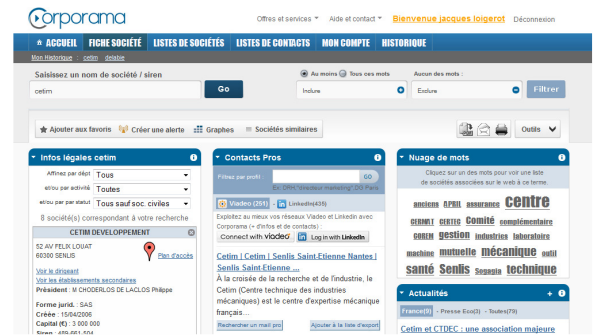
Corporama

Offres et services ▾   Aide et contact ▾   Bienvenue jacques loigerot   Déconnexion

ACCUEIL   FICHE SOCIÉTÉ   LISTES DE SOCIÉTÉS   LISTES DE CONTACTS   MON COMPTE   HISTORIQUE

Mon Historique » cetim delabie

Saisissez un nom de société / siren

cetim

Go

Au moins   Tous ces mots

Inclure

Aucun des mots :

Exclure

Filtrer

Ajouter aux favoris   Créer une alerte   Graphes   Sociétés similaires

Outils

Infos légales cetim

Affinez par dépt   Tous
et/ou par activité   Toutes
et/ou par statut   Tous sauf soc. civiles

8 société(s) correspondant à votre recherche

CETIM DEVELOPPEMENT

52 AV FELIX LOUAT
60300 SENLIS

Plan d'accès

Voir le dirigeant
Voir les établissements secondaires

Président : M CHODERLOS DE LACLOS Philippe

Forme jurid. : SAS
Créée : 15/04/2006
Capital (€) : 3 000 000
Siren : 489 061 504

Contacts Pros

Filtrez par profil

GO

Ex: DRH, "Viadeo marketing", DG Paris

Viadeo (251)   LinkedIn(435)

Exploitez au mieux vos réseaux Viadeo et Linkedin avec Corporama (+ d'infos et de contacts)

Connect with viadeo   Log in with LinkedIn

Cetim | Cetim | Senlis Saint-Etienne Nantes | Senlis Saint-Etienne ...

À la croisée de la recherche et de l'industrie, le Cetim (Centre technique des industries mécaniques) est le centre d'expertise mécanique français...

Rechercher un mail pro   Ajouter à la liste d'export

Nuage de mots

Cliquez sur un des mots pour voir une liste de sociétés associées sur le web à ce terme.

anciens   APRIL   assurance   centre   CERMAT   CETIC   Comité   complémentaire   COREM   gestion   industries   laboratoire   machine   mutuelle   mécanique   outil   santé   Senlis   Sogagia   technique

Actualités

France(9) - Presse Eco(3) - Toutes(79)

Cetim et CTDEC : une association majeure